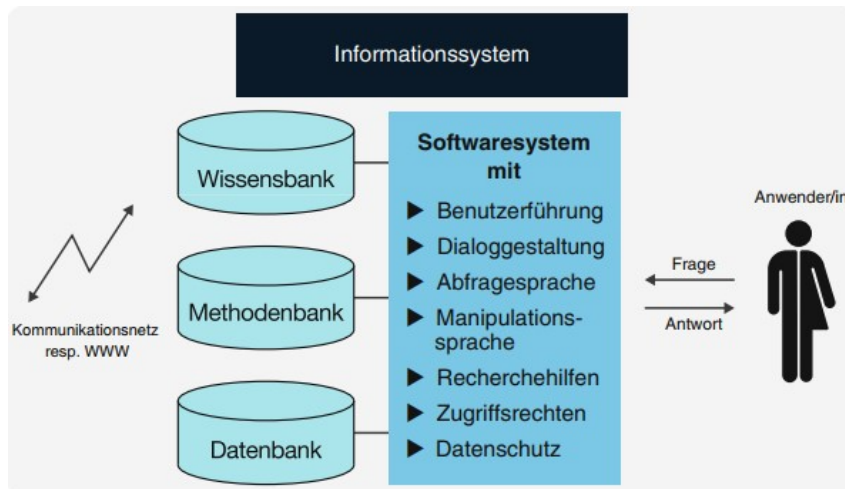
Informationssystem

Wissensbank

Methodenbank

Datenbank

Kommunikationsnetz resp. WWW

Softwaresystem mit

▶ Benutzerführung
▶ Dialoggestaltung
▶ Abfragesprache
▶ Manipulationssprache
▶ Recherchehilfen
▶ Zugriffsrechten
▶ Datenschutz

Frage

Antwort

Anwender/i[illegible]